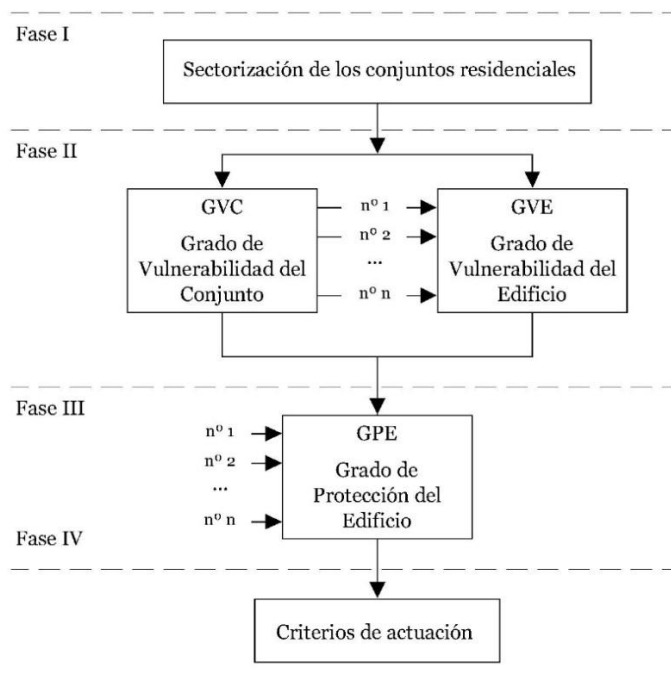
Fase I

Sectorización de los conjuntos residenciales

Fase II

GVC

Grado de Vulnerabilidad del Conjunto

nº 1

nº 2

...

nº n

GVE

Grado de Vulnerabilidad del Edificio

Fase III

nº 1

nº 2

...

nº n

GPE

Grado de Protección del Edificio

Fase IV

Criterios de actuación